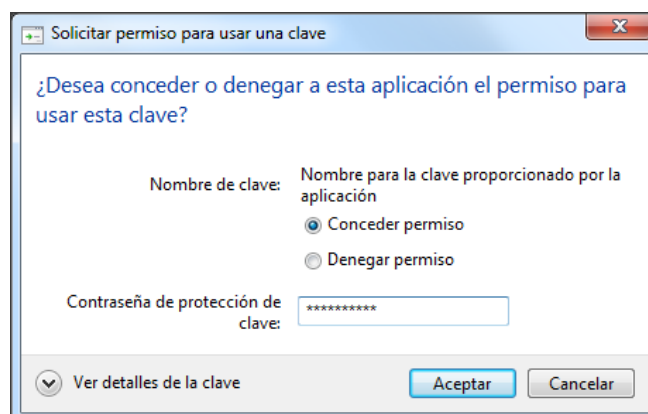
Solicitar permiso para usar una clave

¿Desea conceder o denegar a esta aplicación el permiso para usar esta clave?

Nombre de clave: Nombre para la clave proporcionado por la aplicación

Conceder permiso

Denegar permiso

Contraseña de protección de clave: ***********

Ver detalles de la clave

Aceptar

Cancelar